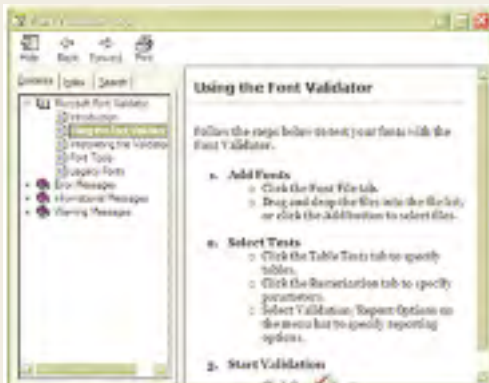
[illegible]

Hide Back Forward Print

Contents Index Search

Microsoft Font Validator
Introduction
Using the Font Validator
Interpreting the Validator
Font Tests
Legacy Fonts
Error Messages
Informational Messages
Warning Messages

Using the Font Validator

Follow the steps below to test your fonts with the Font Validator.

1. Add Fonts
Click the Font File tab.
Drag and drop the files into the file list, or click the Add button to select files.

2. Select Tests
Click the Table Tests tab to specify tables.
Click the Rasterization tab to specify parameters.
Select Validation/Report Options on the menu bar to specify reporting options.

3. Start Validation
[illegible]